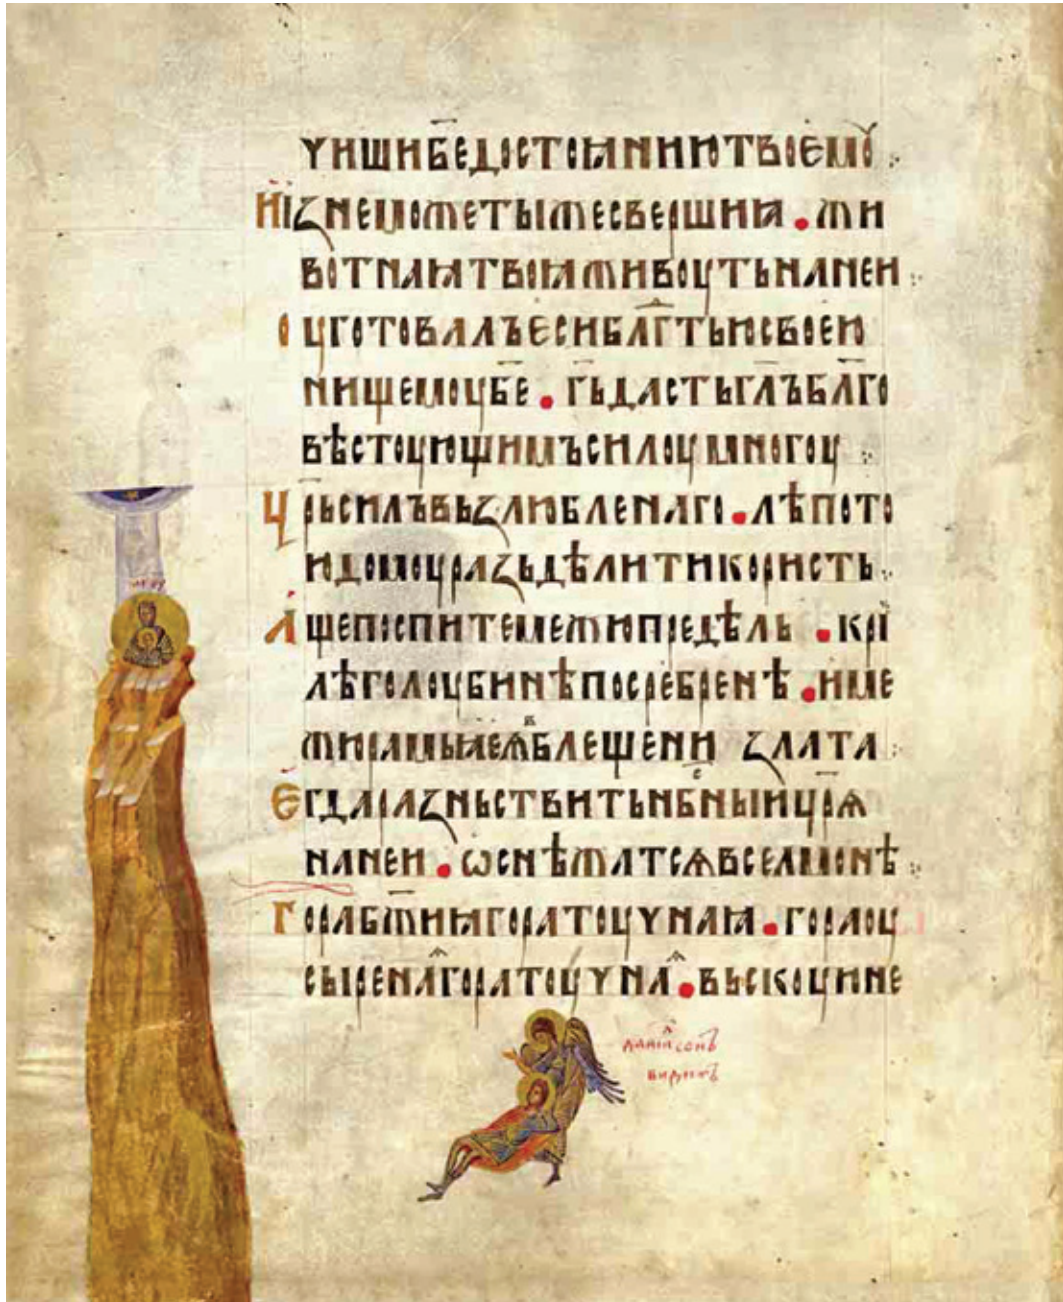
чнщие доставнити твоею.
И изнесломъ тылѣ свершиниа. жи
вотна твоя живоуть на нен.
Уготова лъ еси благтью своею
нищемоу бе. Гь дасть глъ благо
вѣстоующимъ силою многоу.
Црь силъ възлюбленаго. лѣпотою
и домоу разделити користь.
Аще поспите посредѣ клі
ръ. крилѣ голоубинѣ посребренѣ. и ме
жирамыя ея блещении злата.
Егда разньствитъ нбныи цр҃я
на неи. ωснѣжатся в селмонѣ.
Гора бжиа гора тоучна. гора оу
сыреная гора тоучна. выскоучине
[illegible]